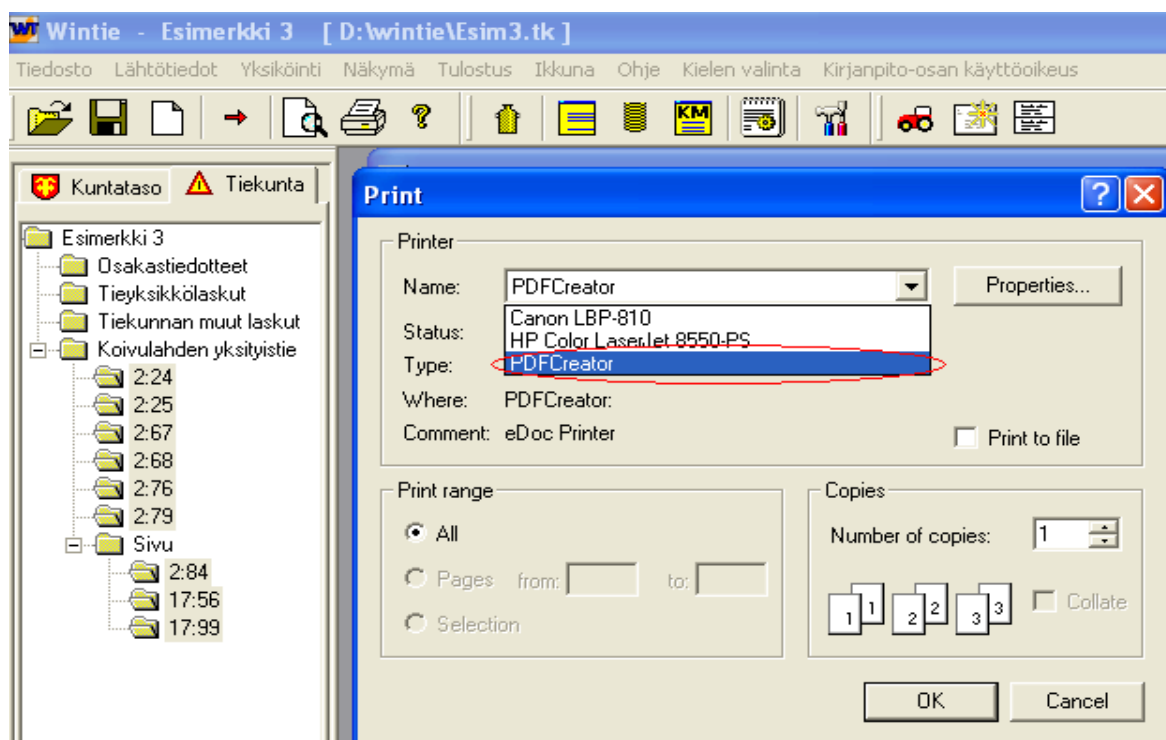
WT Wintie - Esimerkki 3 [ D:\wintie\Esim3.tk ]

Tiedosto Lähtötiedot Yksiköinti Näkymä Tulostus Ikkuna Ohje Kielen valinta Kirjanpito-osan käyttöoikeus

KM

Kuntataso Tiekunta

Esimerkki 3
Osakastiedotteet
Tieyksikkölaskut
Tiekunnan muut laskut
Koivulahden yksityistie
2:24
2:25
2:67
2:68
2:76
2:79
Sivu
2:84
17:56
17:99

Print

Printer
Name: PDFCreator
Properties...
Status:
Type:
Canon LBP-810
HP Color LaserJet 8550-PS
PDFCreator
Where: PDFCreator:
Comment: eDoc Printer
Print to file

Print range
All
Pages from: to:
Selection

Copies
Number of copies: 1
1 1 2 2 3 3
Collate

OK
Cancel